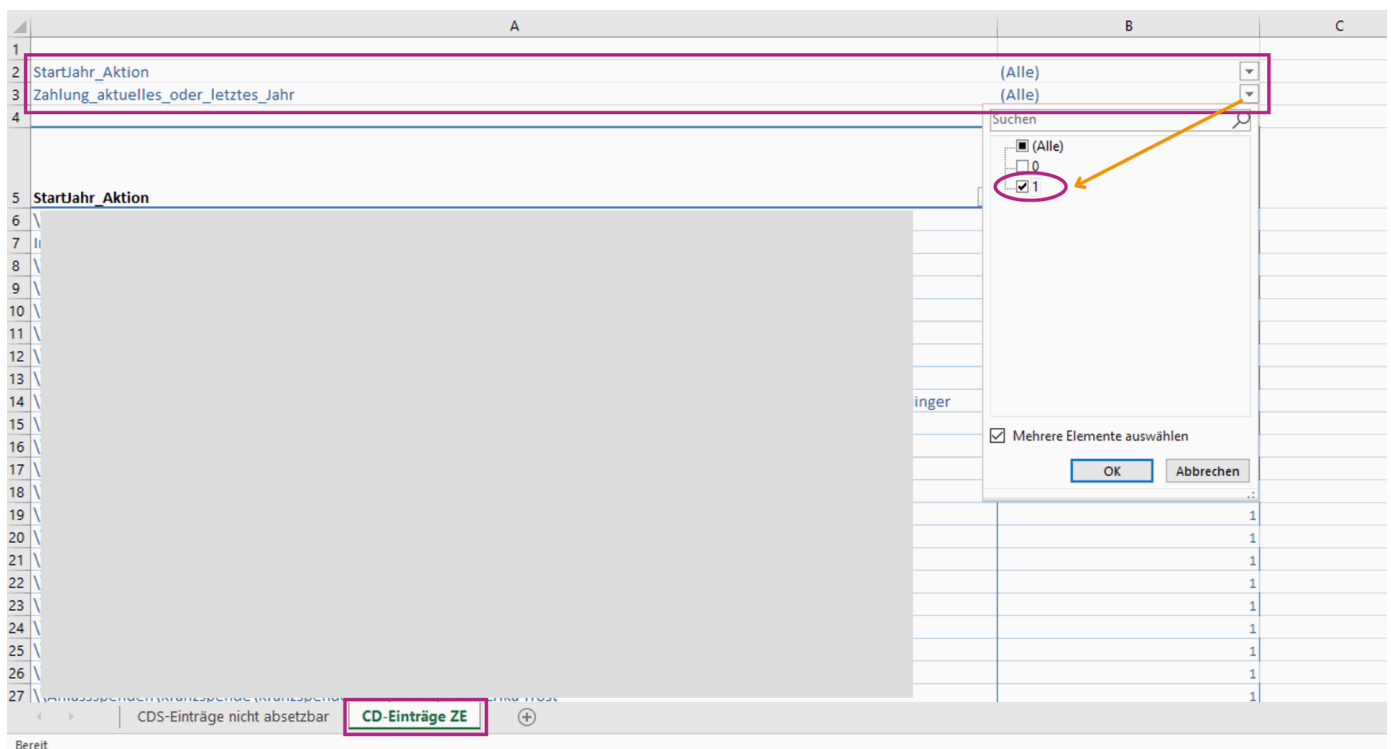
| | A | B | C |
|---|---|---|---|
| 1 | | | |
| 2 | StartJahr_Aktion | (Alle) | |
| 3 | Zahlung_aktuelles_oder_letztes_Jahr | (Alle) | |
| 4 | | | |
| 5 | StartJahr_Aktion | | |
| 6 | \ | | |
| 7 | I | | |
| 8 | \ | | |
| 9 | \ | | |
| 10 | \ | | |
| 11 | \ | | |
| 12 | \ | | |
| 13 | \ | | |
| 14 | \ inger | | |
| 15 | \ | | |
| 16 | \ | | |
| 17 | \ | | |
| 18 | \ | | |
| 19 | \ | 1 | |
| 20 | \ | 1 | |
| 21 | \ | 1 | |
| 22 | \ | 1 | |
| 23 | \ | 1 | |
| 24 | \ | 1 | |
| 25 | \ | 1 | |
| 26 | \ | 1 | |
| 27 | \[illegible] | 1 | |

Suchen
(Alle)
0
1
Mehrere Elemente auswählen
OK
Abbrechen

CDS-Einträge nicht absetzbar
CD-Einträge ZE

Bereit